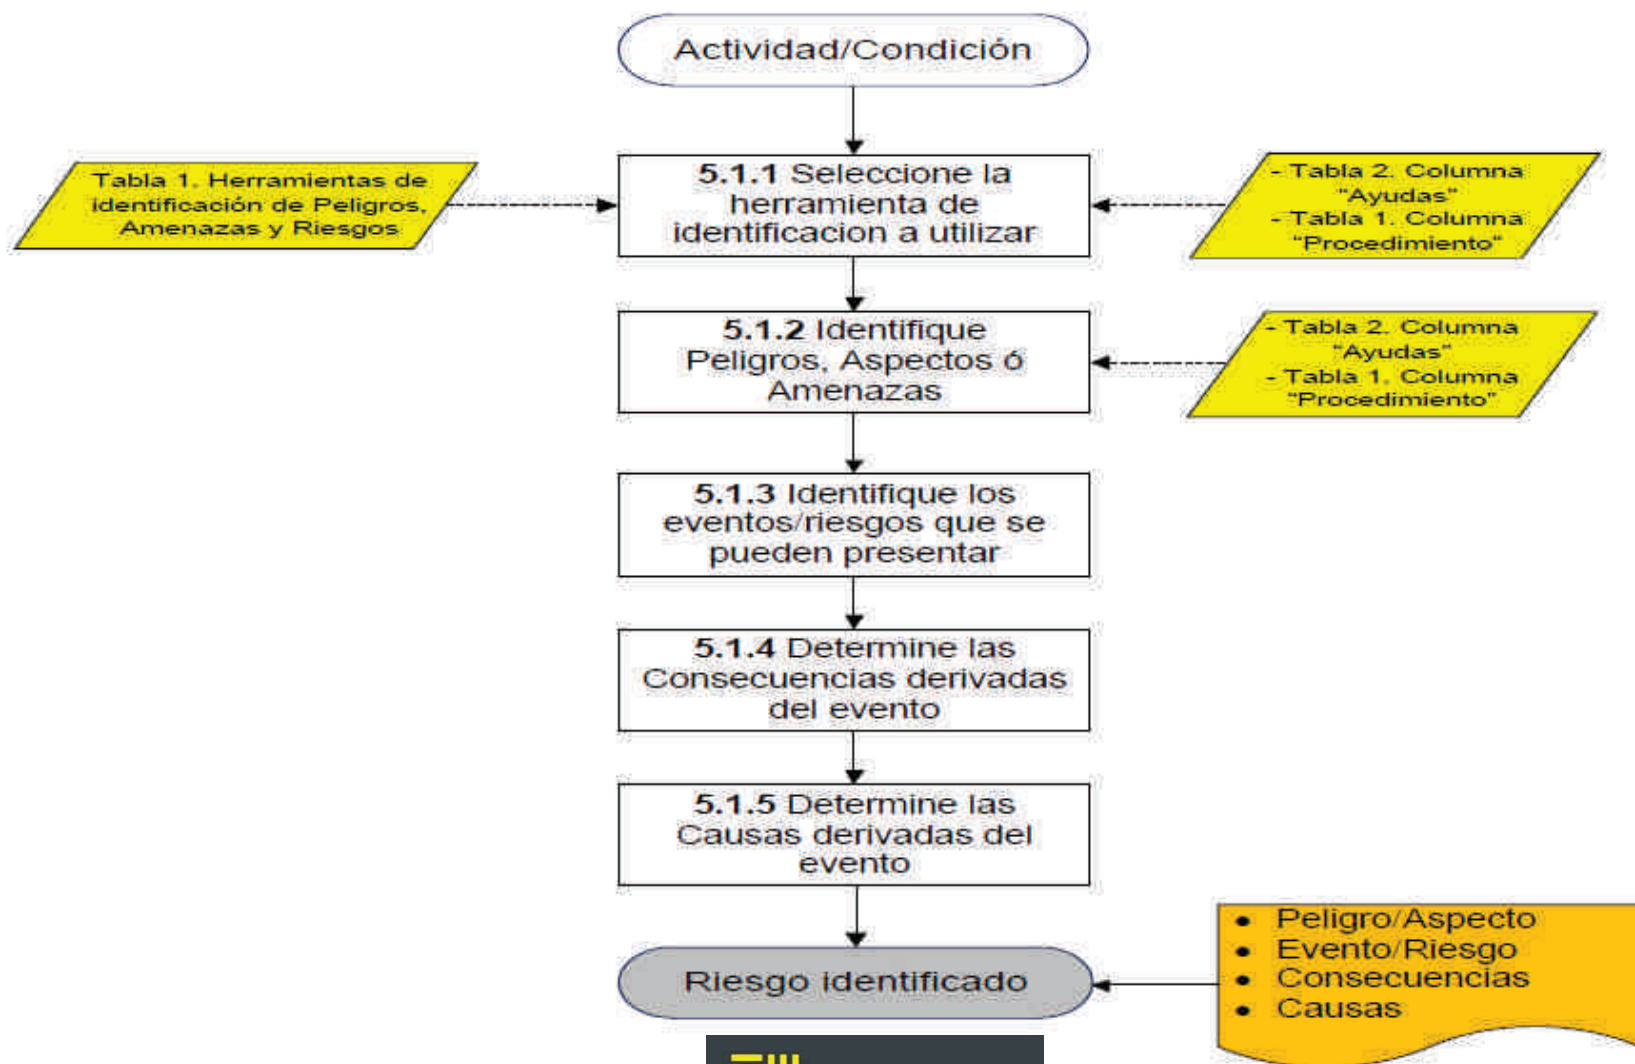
Actividad/Condición

Tabla 1. Herramientas de identificación de Peligros, Amenazas y Riesgos

**5.1.1** Seleccione la herramienta de identificacion a utilizar

- Tabla 2. Columna "Ayudas"
- Tabla 1. Columna "Procedimiento"

**5.1.2** Identifique Peligros, Aspectos ó Amenazas

- Tabla 2. Columna "Ayudas"
- Tabla 1. Columna "Procedimiento"

**5.1.3** Identifique los eventos/riesgos que se pueden presentar

**5.1.4** Determine las Consecuencias derivadas del evento

**5.1.5** Determine las Causas derivadas del evento

Riesgo identificado

- Peligro/Aspecto
- Evento/Riesgo
- Consecuencias
- Causas